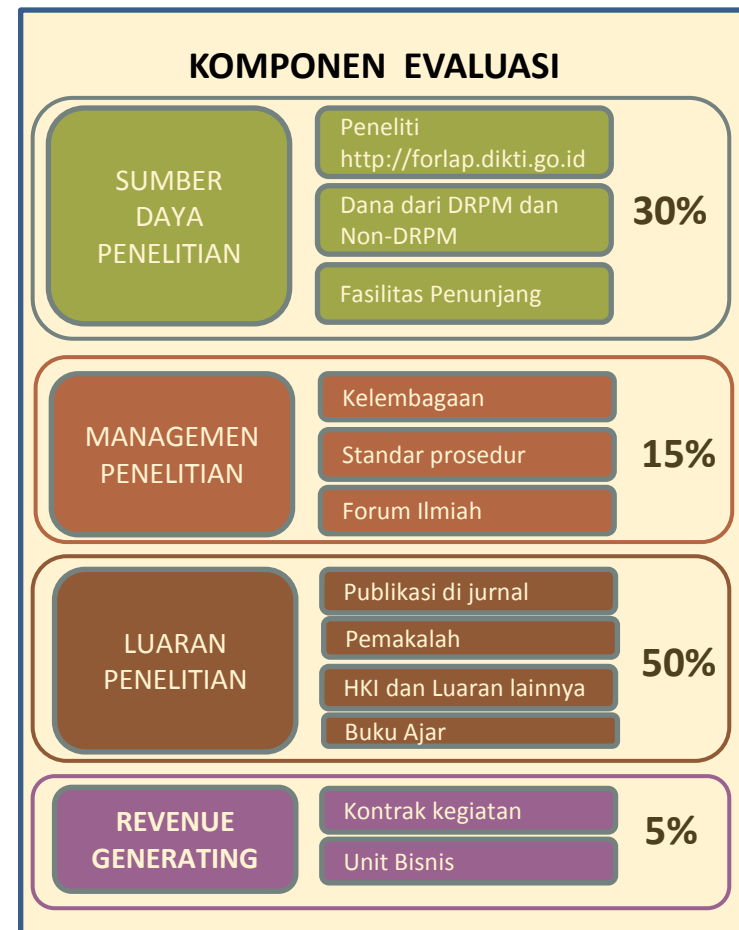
KOMPONEN EVALUASI

SUMBER DAYA PENELITIAN

Peneliti http://forlap.dikti.go.id

Dana dari DRPM dan Non-DRPM

Fasilitas Penunjang

30%

MANAGEMEN PENELITIAN

Kelembagaan

Standar prosedur

Forum Ilmiah

15%

LUARAN PENELITIAN

Publikasi di jurnal

Pemakalah

HKI dan Luaran lainnya

Buku Ajar

50%

REVENUE GENERATING

Kontrak kegiatan

Unit Bisnis

5%